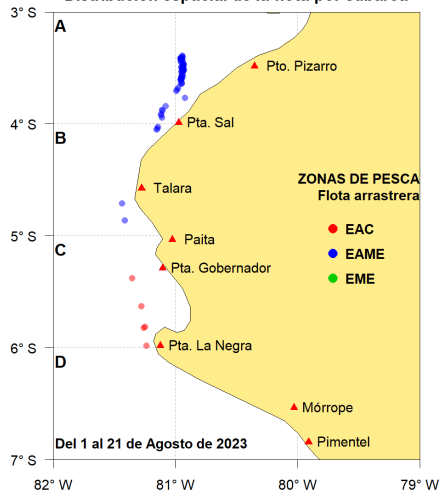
Distribución espacial de la flota por cubierta

3° S
4° S
5° S
6° S
7° S

A
B
C
D

Pto. Pizarro
Pta. Sal
Talara
Paita
Pta. Gobernador
Pta. La Negra
Mórrope
Pimentel

ZONAS DE PESCA
Flota arrastrera
EAC
EAME
EME

Del 1 al 21 de Agosto de 2023

82° W
81° W
80° W
79° W